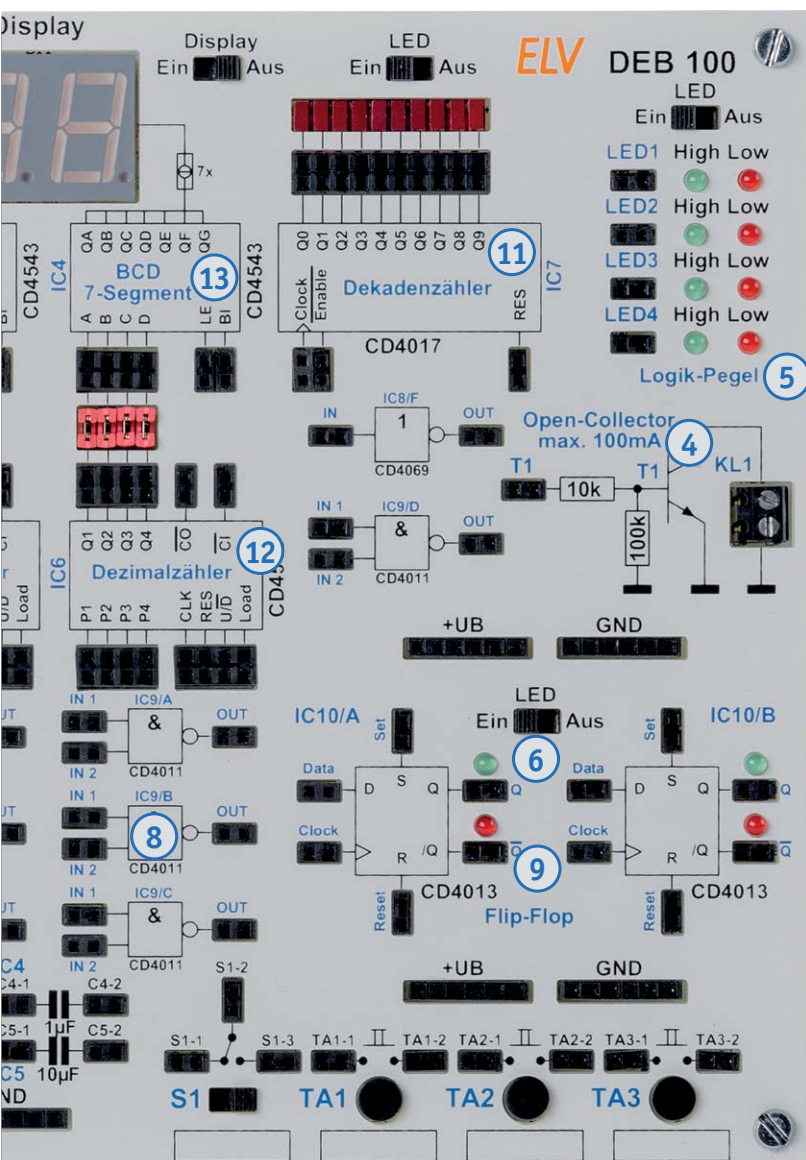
Display

Display
Ein Aus

LED
Ein Aus

ELV DEB 100

LED
Ein Aus

7x

CD4543

IC4
QA QB QC QD QE QF QG
BCD
7-Segment
13
A B C D LE BI
CD4543

Q0 Q1 Q2 Q3 Q4 Q5 Q6 Q7 Q8 Q9
11
Clock Enable
Dekadenzähler
RES
IC7
CD4017

LED1 High Low
LED2 High Low
LED3 High Low
LED4 High Low
Logik-Pegel 5

IN IC8/F OUT
1
CD4069

Open-Collector
max. 100mA
4
T1 10k T1 KL1
100k

IN 1 IC9/D OUT
&
IN 2 CD4011

IC6
Q1 Q2 Q3 Q4 $\overline{CO}$ $\overline{CI}$
12
Dezimalzähler
P1 P2 P3 P4 CLK RES U/$\overline{D}$ Load
CD45

U/D Load

+UB GND

IN 1 IC9/A OUT
&
IN 2 CD4011

IN 1 IC9/B OUT
8
IN 2 CD4011

IN 1 IC9/C OUT
&
IN 2 CD4011

IC10/A
Set
LED
Ein Aus
6
Data D S Q Q
Clock R /Q $\overline{Q}$
9
CD4013
Reset
Flip-Flop

IC10/B
Set
Data D S Q Q
Clock R /Q $\overline{Q}$
CD4013
Reset

+UB GND

C4
C4-1 C4-2
C5-1 1µF C5-2
C5 10µF
ND

S1-2
S1-1 S1-3 TA1-1 TA1-2 TA2-1 TA2-2 TA3-1 TA3-2
S1 TA1 TA2 TA3